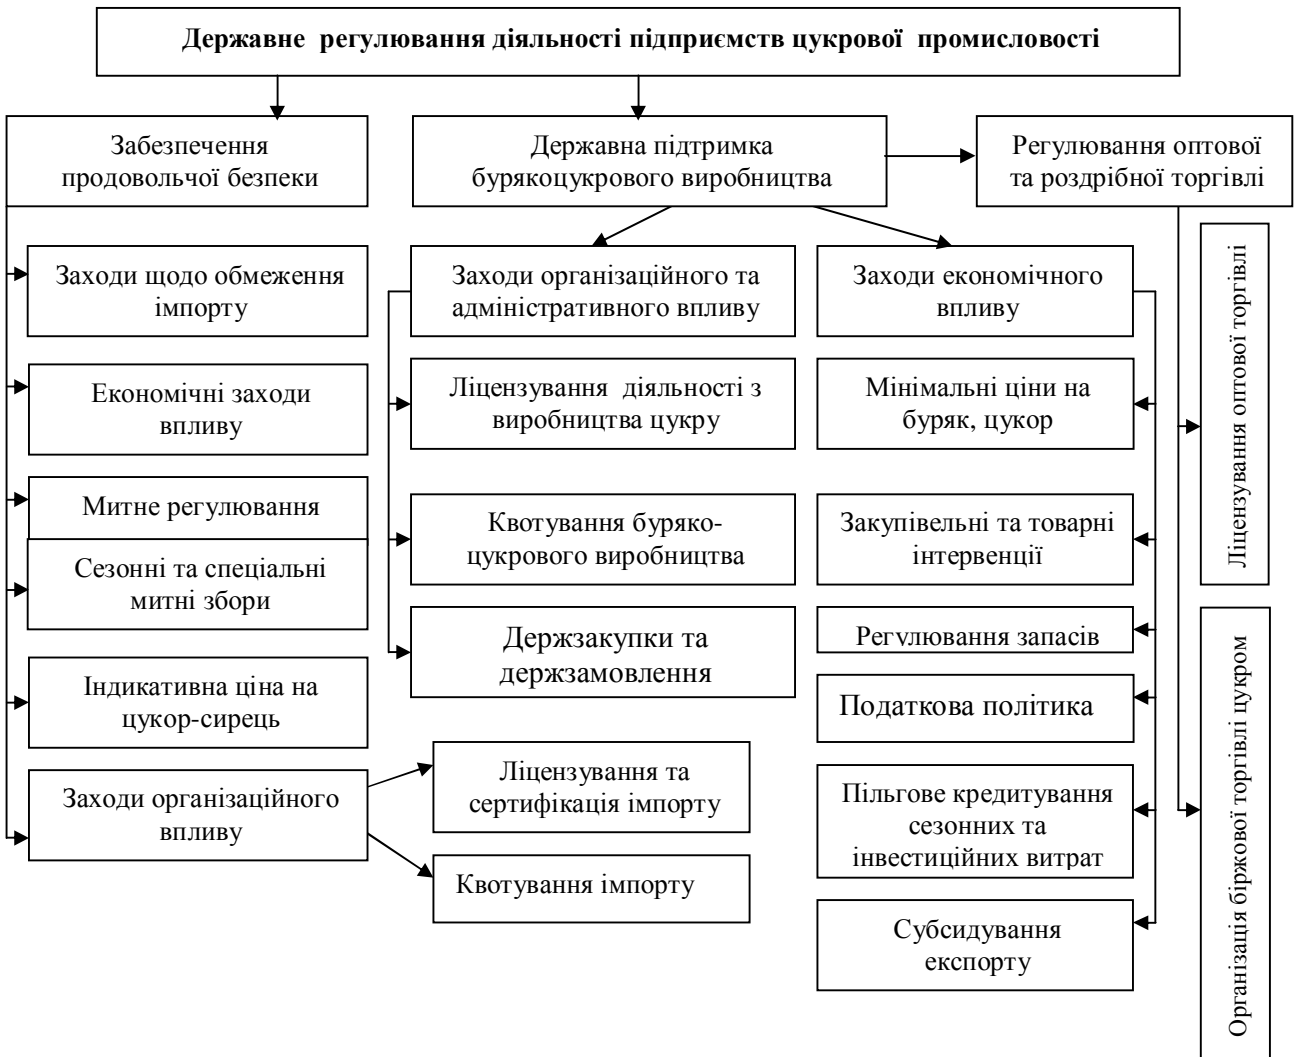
Державне регулювання діяльності підприємств цукрової промисловості

Забезпечення продовольчої безпеки

Державна підтримка бурякоцукрового виробництва

Регулювання оптової та роздрібної торгівлі

Заходи щодо обмеження імпорту

Економічні заходи впливу

Митне регулювання

Сезонні та спеціальні митні збори

Індикативна ціна на цукор-сирець

Заходи організаційного впливу

Ліцензування та сертифікація імпорту

Квотування імпорту

Заходи організаційного та адміністративного впливу

Ліцензування діяльності з виробництва цукру

Квотування буряко-цукрового виробництва

Держзакупки та держзамовлення

Заходи економічного впливу

Мінімальні ціни на буряк, цукор

Закупівельні та товарні інтервенції

Регулювання запасів

Податкова політика

Пільгове кредитування сезонних та інвестиційних витрат

Субсидування експорту

Ліцензування оптової торгівлі

Організація біржової торгівлі цукром